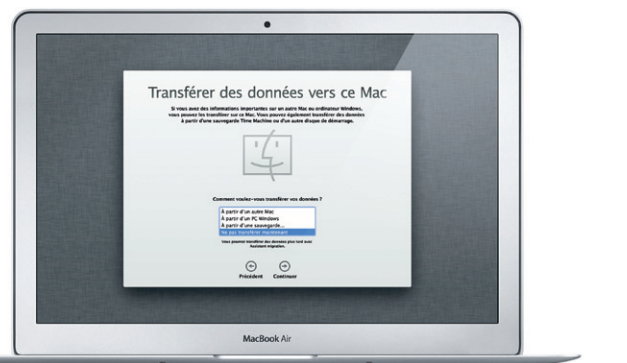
Transférer des données vers ce Mac

Si vous avez des informations importantes sur un autre Mac ou ordinateur Windows, vous pouvez les transférer sur ce Mac. Vous pouvez également transférer des données à partir d'une sauvegarde Time Machine ou d'un autre disque de démarrage.

Comment voulez-vous transférer vos données ?

À partir d'un autre Mac
À partir d'un PC Windows
À partir d'une sauvegarde...
Ne pas transférer maintenant

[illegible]

Précédent Continuer

MacBook Air